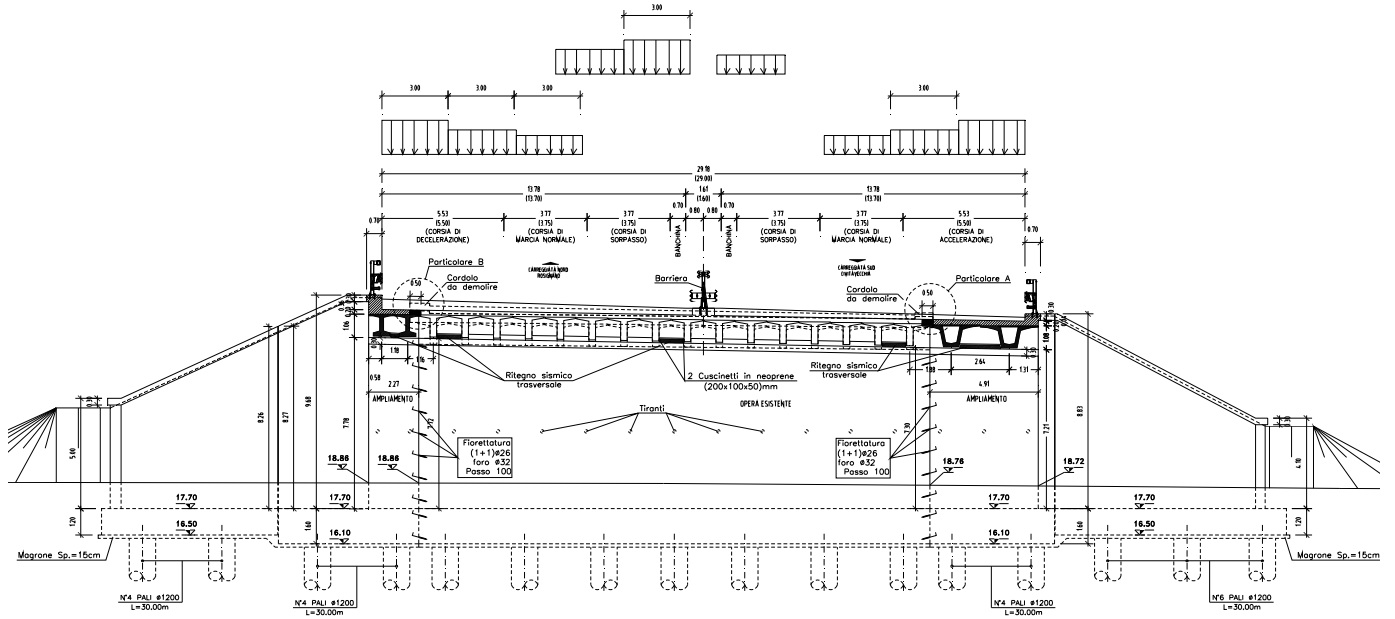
3.00

3.00 3.00 3.00

3.00

29.18
(29.00)

13.78
(13.70)

1.61
(1.60)

13.78
(13.70)

0.70 5.53 (5.50) (CORSIA DI DECELERAZIONE)

3.77 (3.75) (CORSIA DI MARCIA NORMALE)

3.77 (3.75) (CORSIA DI SORPASSO)

0.70 BANCHINA 0.80 0.80 BANCHINA 0.70

3.77 (3.75) (CORSIA DI SORPASSO)

3.77 (3.75) (CORSIA DI MARCIA NORMALE)

5.53 (5.50) (CORSIA DI ACCELERAZIONE)

0.70

CARREGGIATA NORD ROSIGNANO

CARREGGIATA SUD CIVITAVECCHIA

Particolare B

Cordolo da demolire

0.50

Barriera

Particolare A

Cordolo da demolire

0.50

1.18

Ritegno sismico trasversale

2 Cuscinetti in neoprene (200x100x50)mm

Ritegno sismico trasversale

2.64

1.31

0.58

2.27

AMPLIAMENTO

OPERA ESISTENTE

4.91

AMPLIAMENTO

Tiranti

5.10

8.26

8.27

9.68

7.78

7.30

7.21

8.83

4.10

Fiorettatura (1+1)ø26 foro ø32 Passo 100

Fiorettatura (1+1)ø26 foro ø32 Passo 100

18.86

18.86

18.76

18.72

17.70

17.70

17.70

17.70

16.50

16.10

16.10

16.50

1.20

1.60

1.60

1.20

Magrone Sp.=15cm

Magrone Sp.=15cm

N°4 PALI ø1200 L=30.00m

N°4 PALI ø1200 L=30.00m

N°4 PALI ø1200 L=30.00m

N°6 PALI ø1200 L=30.00m